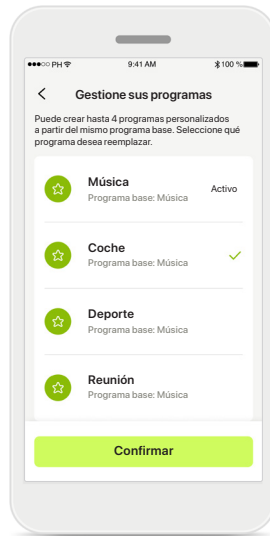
●●●○○ PH 9:41 AM 100 %

Gestione sus programas

Puede crear hasta 4 programas personalizados a partir del mismo programa base. Seleccione qué programa desea reemplazar.

Música
Programa base: Música
Activo

Coche
Programa base: Música

Deporte
Programa base: Música

Reunión
Programa base: Música

Confirmar